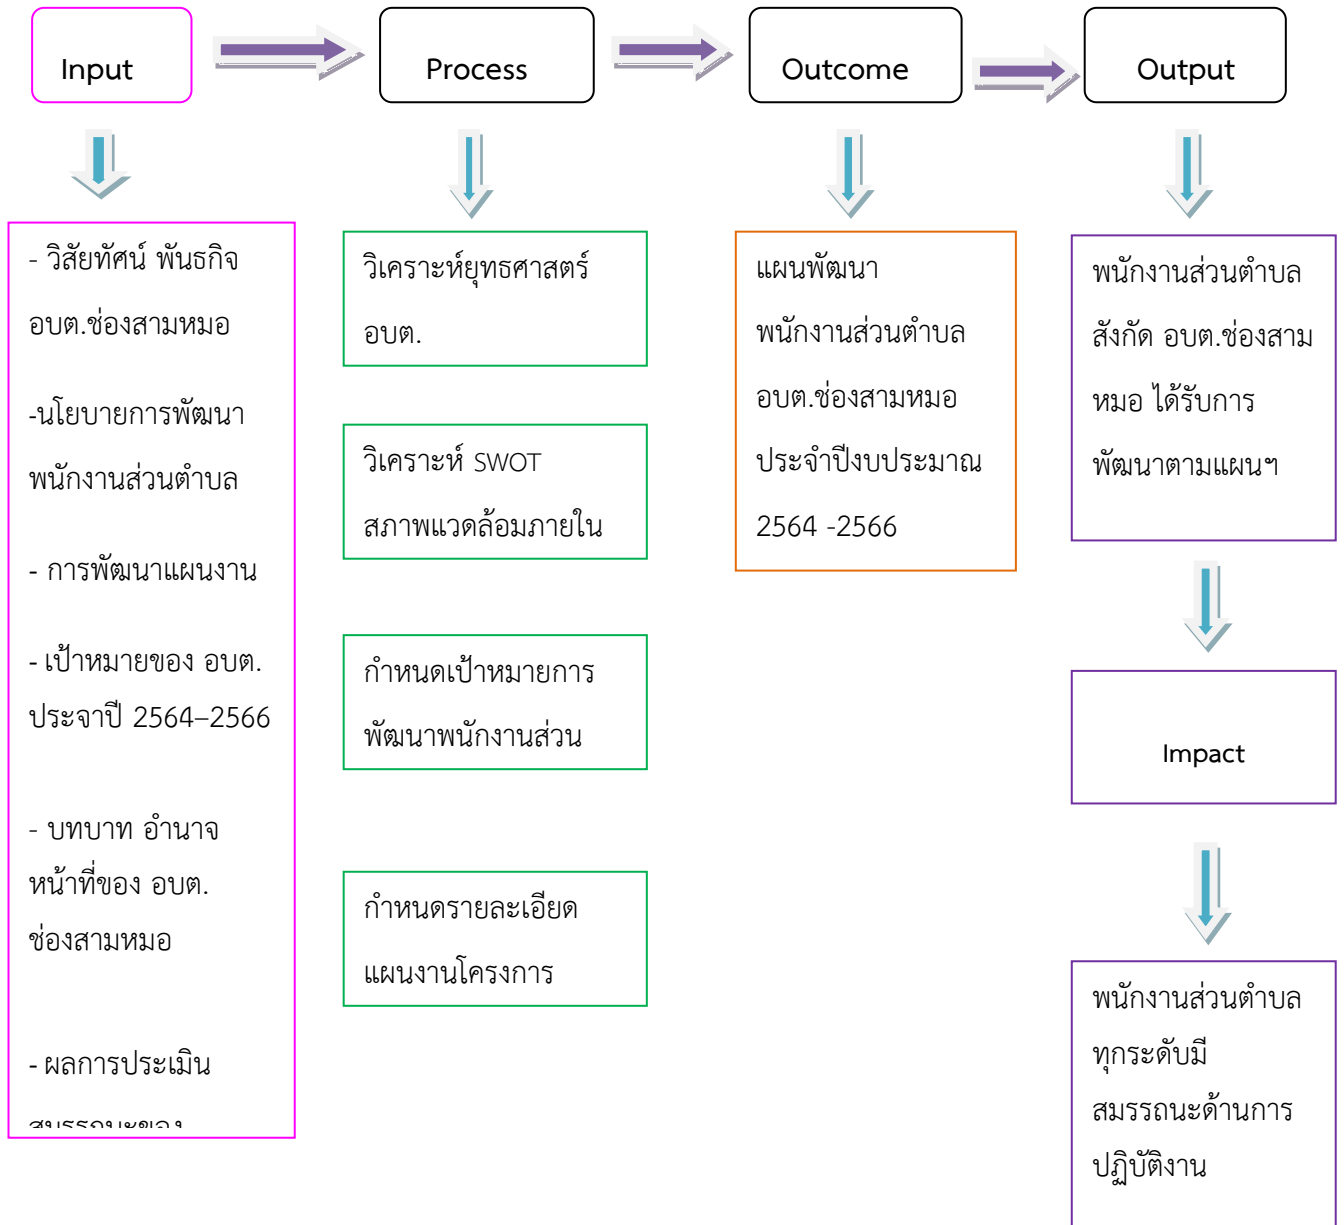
Input

Process

Outcome

Output

- วิสัยทัศน์ พันธกิจ อบต.ช่องสามหมอ

-นโยบายการพัฒนาพนักงานส่วนตำบล

- การพัฒนาแผนงาน

- เป้าหมายของ อบต. ประจาปี 2564–2566

- บทบาท อำนาจหน้าที่ของ อบต. ช่องสามหมอ

- ผลการประเมิน

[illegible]

วิเคราะห์ยุทธศาสตร์ อบต.

วิเคราะห์ SWOT สภาพแวดล้อมภายใน

กำหนดเป้าหมายการพัฒนาพนักงานส่วน

กำหนดรายละเอียดแผนงานโครงการ

แผนพัฒนาพนักงานส่วนตำบล อบต.ช่องสามหมอ ประจำปีงบประมาณ 2564 -2566

พนักงานส่วนตำบลสังกัด อบต.ช่องสามหมอ ได้รับการพัฒนาตามแผนฯ

Impact

พนักงานส่วนตำบลทุกระดับมีสมรรถนะด้านการปฏิบัติงาน